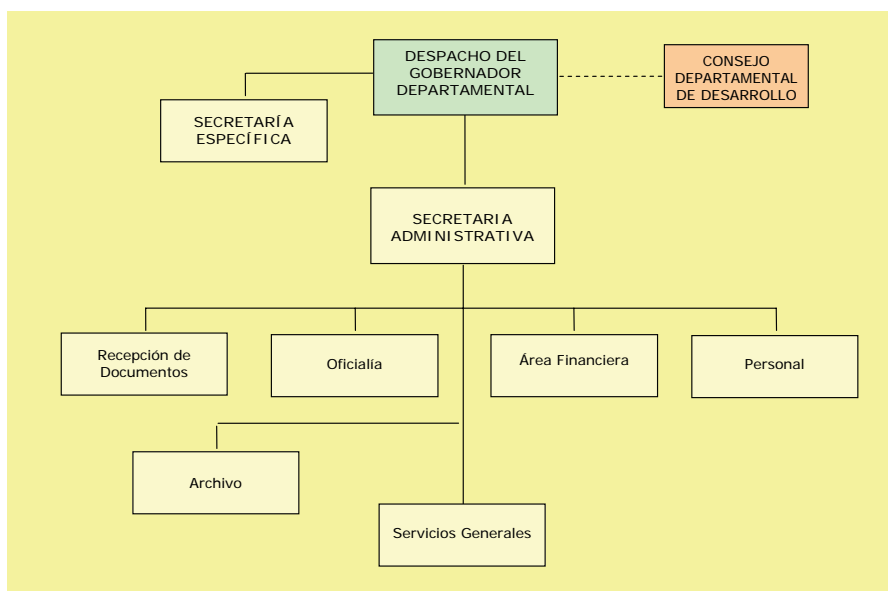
DESPACHO DEL GOBERNADOR DEPARTAMENTAL

CONSEJO DEPARTAMENTAL DE DESARROLLO

SECRETARÍA ESPECÍFICA

SECRETARIA ADMINISTRATIVA

Recepción de Documentos

Oficialía

Área Financiera

Personal

Archivo

Servicios Generales